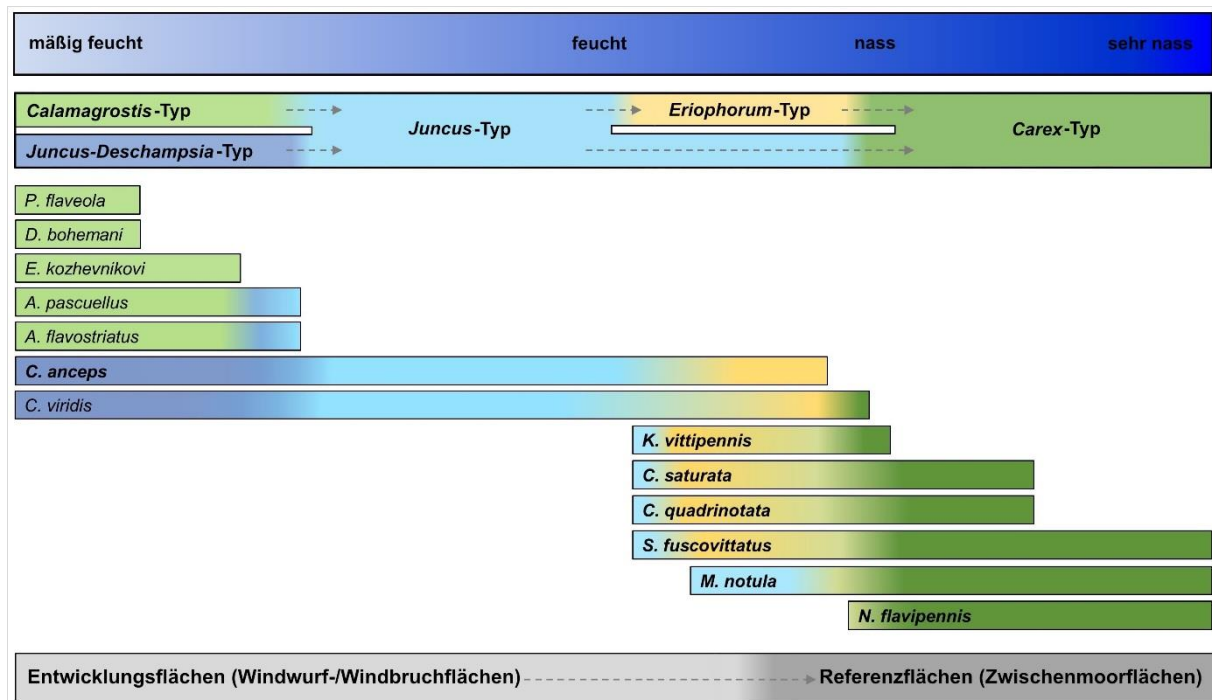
mäßig feucht
feucht
nass
sehr nass

Calamagrostis-Typ
Juncus-Deschampsia-Typ
Juncus-Typ
Eriophorum-Typ
Carex-Typ

P. flaveola
D. bohemani
E. kozhevnikovi
A. pascuellus
A. flavostriatus
C. anceps
C. viridis
K. vittipennis
C. saturata
C. quadrinotata
S. fuscovittatus
M. notula
N. flavipennis

Entwicklungsflächen (Windwurf-/Windbruchflächen)
Referenzflächen (Zwischenmoorflächen)